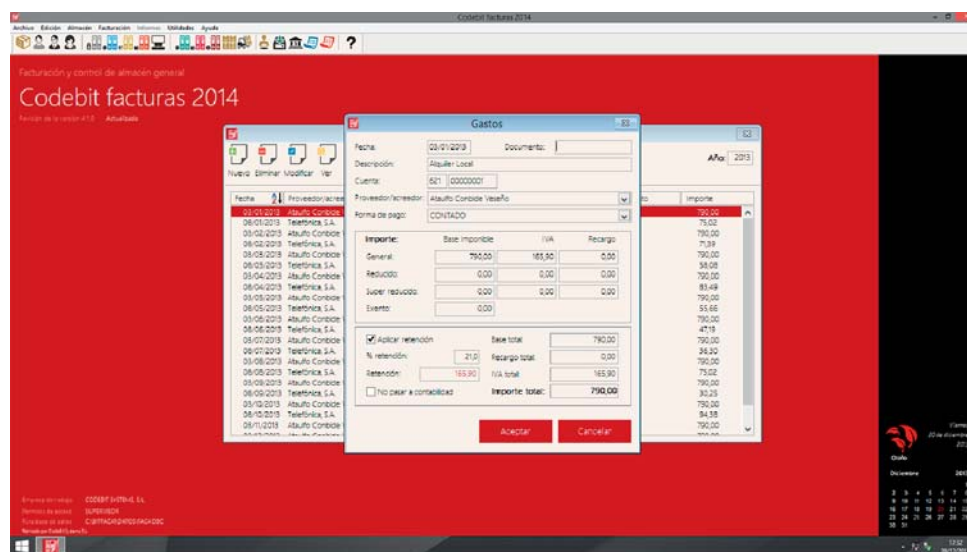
Codebit facturas 2014

Archivo Edición Almacén Facturación Informes Utilidades Ayuda

Facturación y control de almacén general

Codebit facturas 2014

Revisión de la versión 41.0 Actualizado

Nuevo Eliminar Modificar Ver

Año: 2013

| Fecha | Proveedor/acree | Importe |
|---|---|---|
| 03/01/2013 | Ataulfo Conbide | 790,00 |
| 08/01/2013 | Telefónica, S.A. | 75,02 |
| 03/02/2013 | Ataulfo Conbide | 790,00 |
| 08/02/2013 | Telefónica, S.A. | 71,39 |
| 03/03/2013 | Ataulfo Conbide | 790,00 |
| 08/03/2013 | Telefónica, S.A. | 58,08 |
| 03/04/2013 | Ataulfo Conbide | 790,00 |
| 08/04/2013 | Telefónica, S.A. | 83,49 |
| 03/05/2013 | Ataulfo Conbide | 790,00 |
| 08/05/2013 | Telefónica, S.A. | 55,66 |
| 03/06/2013 | Ataulfo Conbide | 790,00 |
| 08/06/2013 | Telefónica, S.A. | 47,18 |
| 03/07/2013 | Ataulfo Conbide | 790,00 |
| 08/07/2013 | Telefónica, S.A. | 36,30 |
| 03/08/2013 | Ataulfo Conbide | 790,00 |
| 08/08/2013 | Telefónica, S.A. | 75,02 |
| 03/09/2013 | Ataulfo Conbide | 790,00 |
| 08/09/2013 | Telefónica, S.A. | 30,25 |
| 03/10/2013 | Ataulfo Conbide | 790,00 |
| 08/10/2013 | Telefónica, S.A. | 84,38 |
| 03/11/2013 | Ataulfo Conbide | 790,00 |

Gastos

Fecha: 03/01/2013 Documento:

Descripción: Alquiler Local

Cuenta: 621 00000001

Proveedor/acreedor: Ataulfo Conbide Veseño

Forma de pago: CONTADO

| Importe: | Base imponible | IVA | Recargo |
|---|---|---|---|
| General: | 790,00 | 165,90 | 0,00 |
| Reducido: | 0,00 | 0,00 | 0,00 |
| Super reducido: | 0,00 | 0,00 | 0,00 |
| Exento: | 0,00 | | |

Aplicar retención Base total: 790,00

% retención: 21,0 Recargo total: 0,00

Retención: 165,90 IVA total: 165,90

No pasar a contabilidad Importe total: 790,00

Aceptar Cancelar

Empresa de trabajo: CODEBIT SISTEMAS, S.L.

Usuario: SUPERVISOR

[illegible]

Otoño

Diciembre 2013

17:52